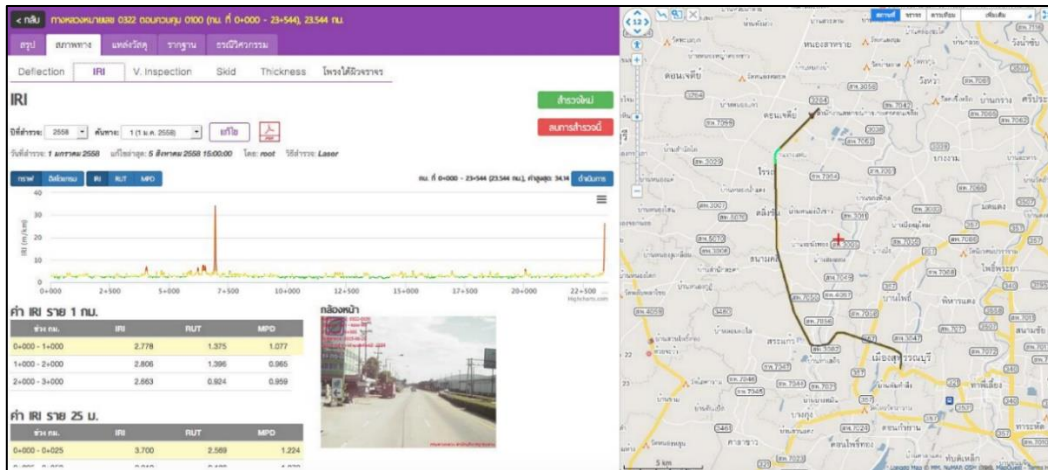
< กลับ ทางหลวงหมายเลข 0322 ตอนควบคุม 0100 (กม. ที่ 0+000 - 23+544), 23.544 กม.

สรุป สภาพทาง แหล่งวัสดุ ราชฐาน ธรณีวิศวกรรม

Deflection IRI V. Inspection Skid Thickness โครงสร้างผิวจราจร

IRI

สำรวจใหม่

ลบการสำรวจนี้

ปีที่สำรวจ: 2558 ▾ ครั้งที่: 1 (1 ม.ค. 2558) ▾ แก้ไข

วันที่สำรวจ: 1 มกราคม 2558 แก้ไขล่าสุด: 5 สิงหาคม 2558 15:00:00 โดย: root วิธีสำรวจ: Laser

กราฟ อิสัยกม IRI RUT MPD

กม. ที่ 0+000 - 23+544 (23.544 กม.), ค่าสูงสุด: 34.14 ตำแหน่ง

40
30
20
10
0

IRI (m/km)

0+000 2+500 5+000 7+500 10+000 12+500 15+000 17+500 20+000 22+500

Highcharts.com

ค่า IRI ราย 1 กม.

| ช่วง กม. | IRI | RUT | MPD |
|---|---|---|---|
| 0+000 - 1+000 | 2.778 | 1.375 | 1.077 |
| 1+000 - 2+000 | 2.806 | 1.396 | 0.965 |
| 2+000 - 3+000 | 2.663 | 0.924 | 0.959 |

กล้องหน้า

ค่า IRI ราย 25 ม.

| ช่วง กม. | IRI | RUT | MPD |
|---|---|---|---|
| 0+000 - 0+025 | 3.700 | 2.569 | 1.224 |

หนองสาหร่าย
ดอนเจดีย์
ศรีประจันต์
สุพรรณบุรี
อู่ทอง
บางปลาม้า
สามชุก
เมืองสุพรรณบุรี
โพธิ์พระยา
บางลี่
สองพี่น้อง
5 km